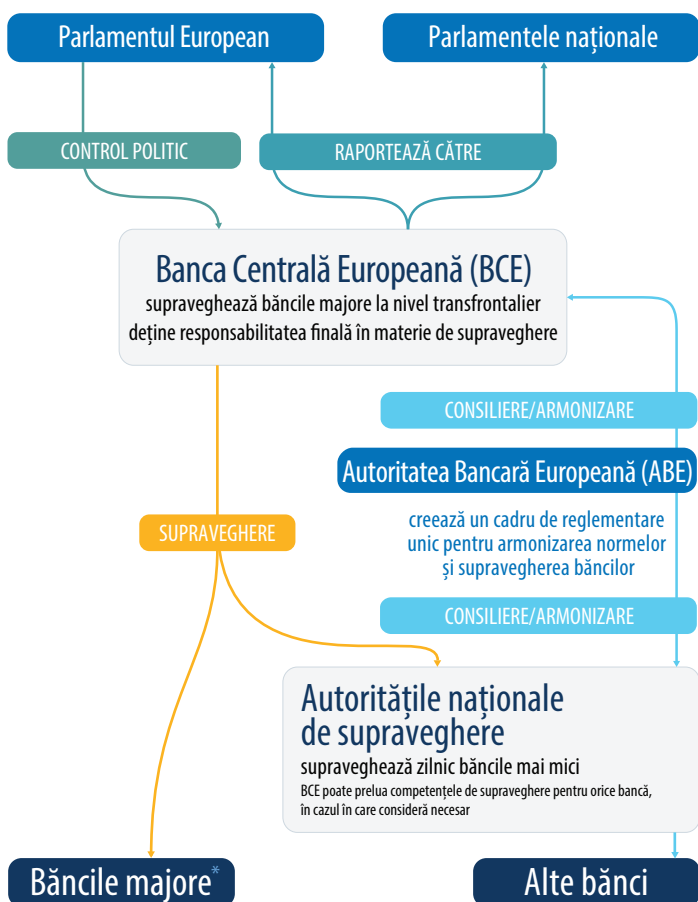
Parlamentul European

Parlamentele naționale

CONTROL POLITIC

RAPORTEAZĂ CĂTRE

Banca Centrală Europeană (BCE)
supraveghează băncile majore la nivel transfrontalier
deține responsabilitatea finală în materie de supraveghere

CONSILIERE/ARMONIZARE

Autoritatea Bancară Europeană (ABE)

creează un cadru de reglementare unic pentru armonizarea normelor și supravegherea băncilor

SUPRAVEGHERE

CONSILIERE/ARMONIZARE

Autoritățile naționale de supraveghere
supraveghează zilnic băncile mai mici
BCE poate prelua competențele de supraveghere pentru orice bancă, în cazul în care consideră necesar

Băncile majore*

Alte bănci